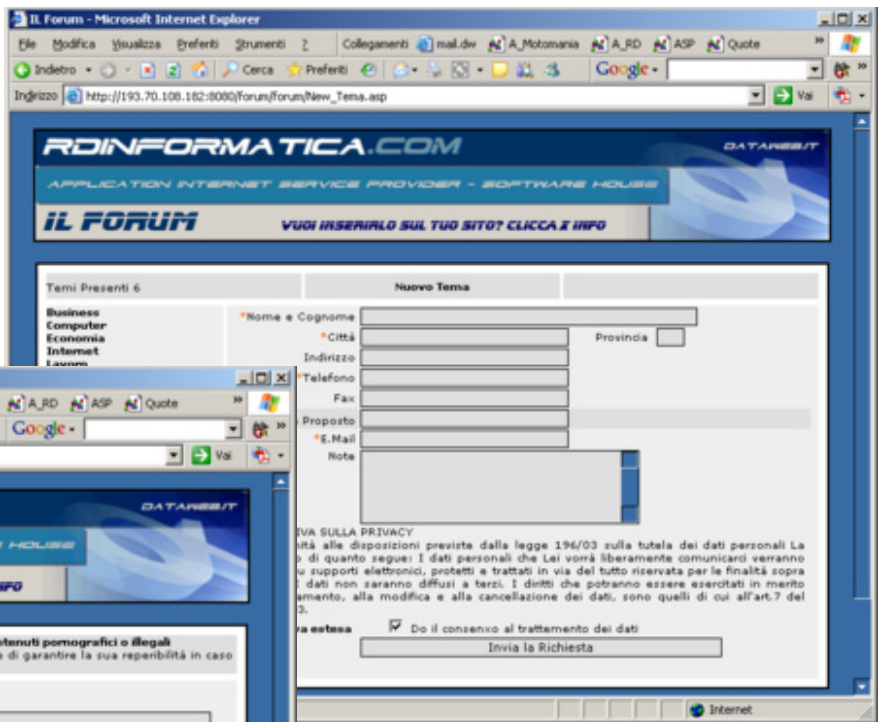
IL Forum - Microsoft Internet Explorer

File Modifica Visualizza Preferiti Strumenti ? Collegamenti mail.dw A_Motomania A_RD ASP Quote

Indietro Cerca Preferiti Google

Indirizzo http://193.70.108.182:8080/forum/forum/New_Tema.asp Vai

RDINFORMATICA.COM DATAWEB/T

APPLICATION INTERNET SERVICE PROVIDER - SOFTWARE HOUSE

IL FORUM VUOI INSERIRLO SUL TUO SITO? CLICCA X INFO

Temi Presenti 6 Nuovo Tema

Business
Computer
Economia
Internet
Lavoro

*Nome e Cognome
*Città Provincia
Indirizzo
*Telefono
Fax
Proposto
*E.Mail
Note

IVA SULLA PRIVACY
ità alle disposizioni previste dalla legge 196/03 sulla tutela dei dati personali La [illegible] di quanto segue: I dati personali che Lei vorrà liberamente comunicarci verranno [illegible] supporti elettronici, protetti e trattati in via del tutto riservata per le finalità sopra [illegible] dati non saranno diffusi a terzi. I diritti che potranno essere esercitati in merito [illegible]amento, alla modifica e alla cancellazione dei dati, sono quelli di cui all'art.7 del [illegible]3.

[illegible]a estesa Do il consenzo al trattemento dei dati

Invia la Richiesta

Internet

A_RD ASP Quote

Google

Vai

DATAWEB/T

HOUSE

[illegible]NFO

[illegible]tenuti pornografici o illegali
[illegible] di garantire la sua reperibilità in caso